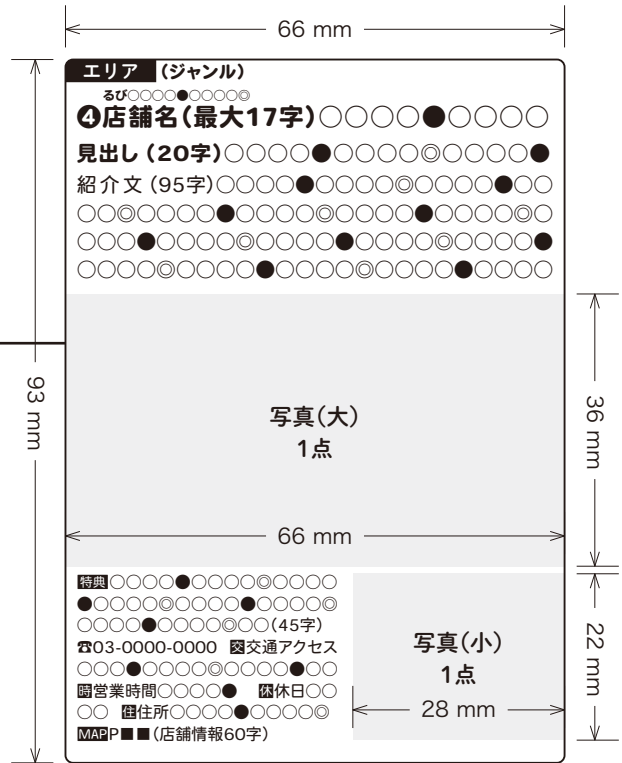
66 mm

93 mm

エリア (ジャンル)

るび○○○○●○○○○◎

❹店舗名(最大17字)○○○○●○○○○○

見出し(20字)○○○○●○○○○◎○○○○●

紹介文(95字)○○○○●○○○○◎○○○○●○○○○◎○○○○●○○○○◎○○○○●○○○○◎○○○○●○○○○◎○○○○●○○○○◎○○○○●○○○○◎○○○○●○○○○◎○○○○●○○○○◎○○○○●○○○○

写真(大)
1点

36 mm

66 mm

特典○○○○●○○○○◎○○○○●○○○○◎○○○○●○○○○◎○○○○●○○○○◎○○(45字)

☎03-0000-0000 交交通アクセス○○○●○○○○◎○○○○●○○

時営業時間○○○○● 休休日○○○○ 住住所○○○○●○○○○◎

MAPP■■(店舗情報60字)

写真(小)
1点

28 mm

22 mm